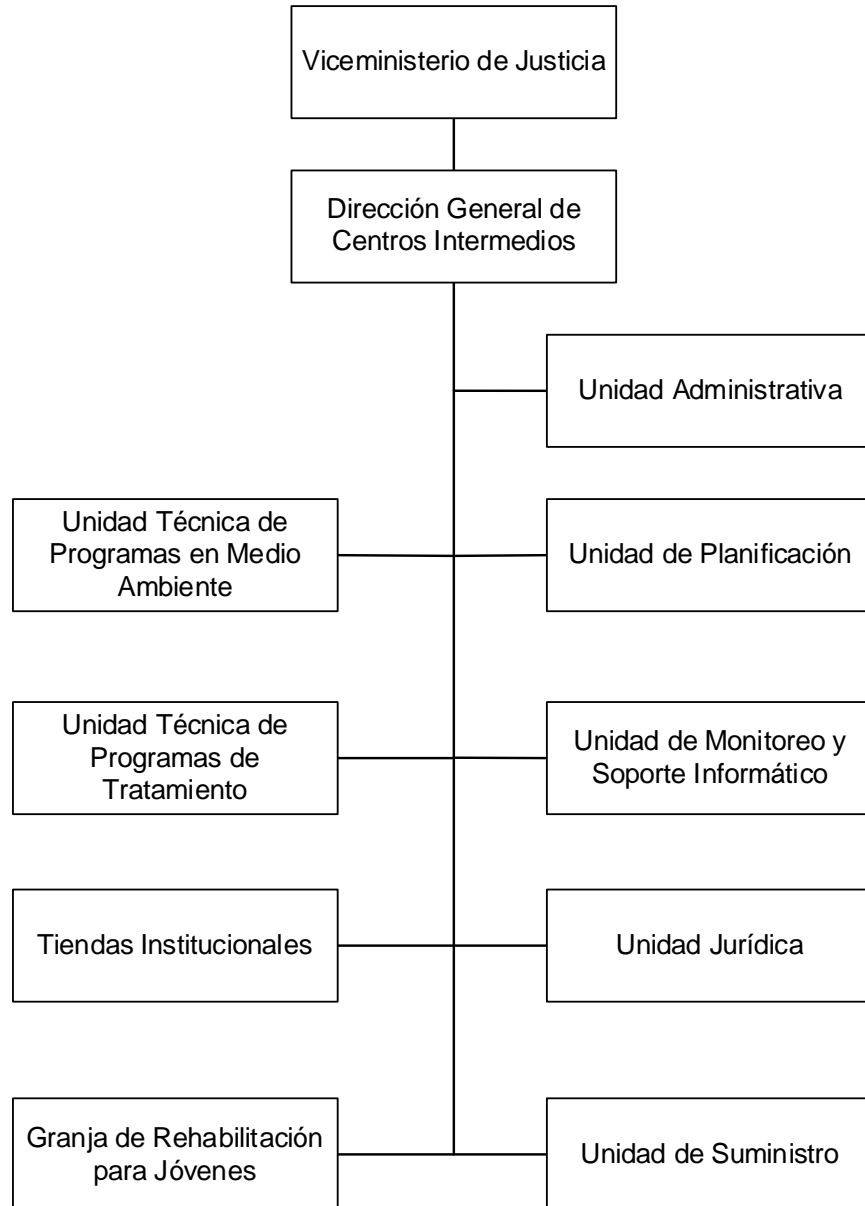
Viceministerio de Justicia

Dirección General de Centros Intermedios

Unidad Administrativa

Unidad Técnica de Programas en Medio Ambiente

Unidad de Planificación

Unidad Técnica de Programas de Tratamiento

Unidad de Monitoreo y Soporte Informático

Tiendas Institucionales

Unidad Jurídica

Granja de Rehabilitación para Jóvenes

Unidad de Suministro